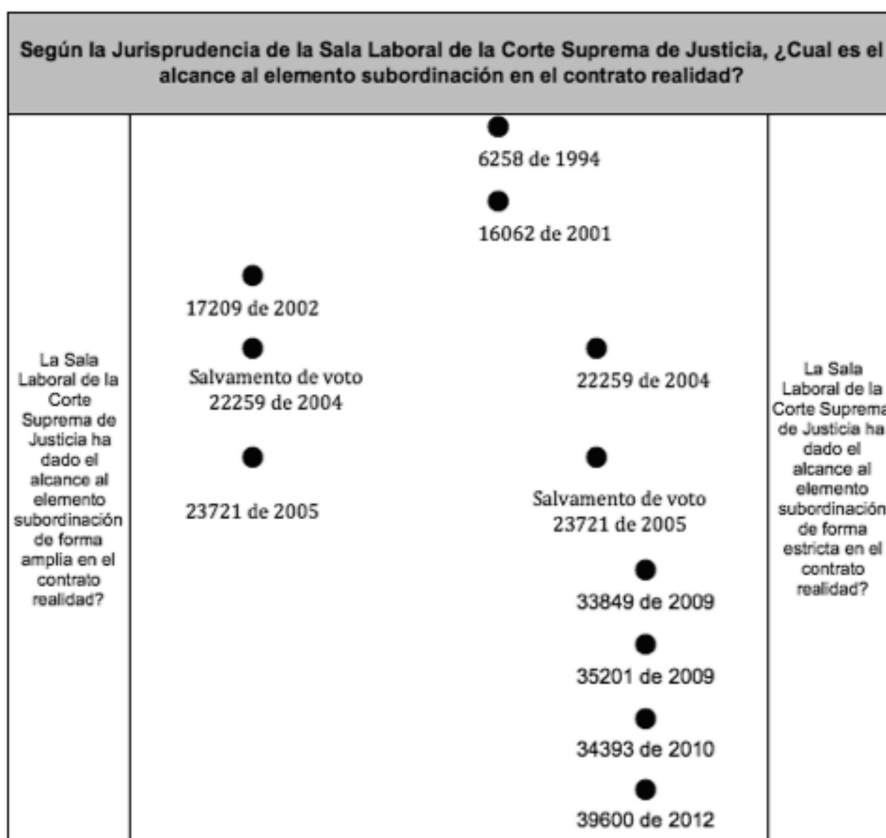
Según la Jurisprudencia de la Sala Laboral de la Corte Suprema de Justicia, ¿Cual es el alcance al elemento subordinación en el contrato realidad?

La Sala Laboral de la Corte Suprema de Justicia ha dado el alcance al elemento subordinación de forma amplia en el contrato realidad?

6258 de 1994

16062 de 2001

17209 de 2002

Salvamento de voto 22259 de 2004

22259 de 2004

23721 de 2005

Salvamento de voto 23721 de 2005

33849 de 2009

35201 de 2009

34393 de 2010

39600 de 2012

La Sala Laboral de la Corte Suprema de Justicia ha dado el alcance al elemento subordinación de forma estricta en el contrato realidad?